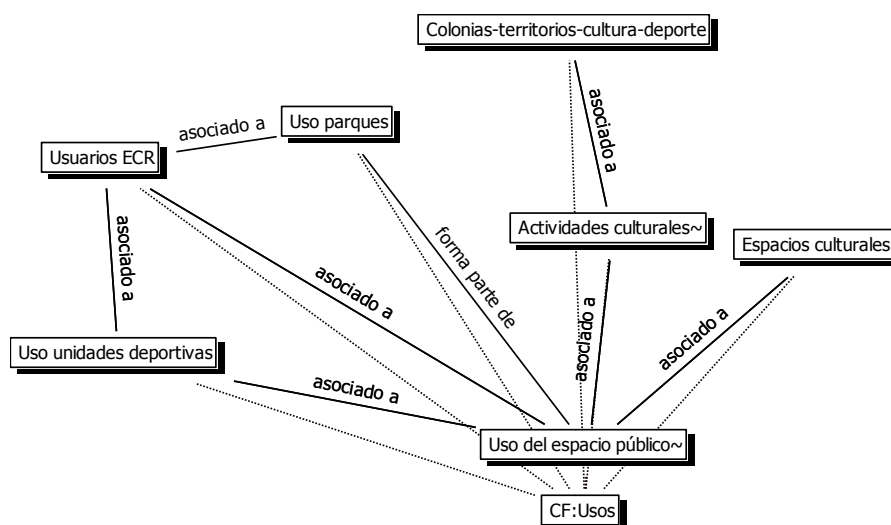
Colonias-territorios-cultura-deporte

asociado a

Usuarios ECR

asociado a

Uso parques

asociado a

forma parte de

Actividades culturales~

Espacios culturales

asociado a

asociado a

asociado a

Uso unidades deportivas

asociado a

Uso del espacio público~

CF:Usos